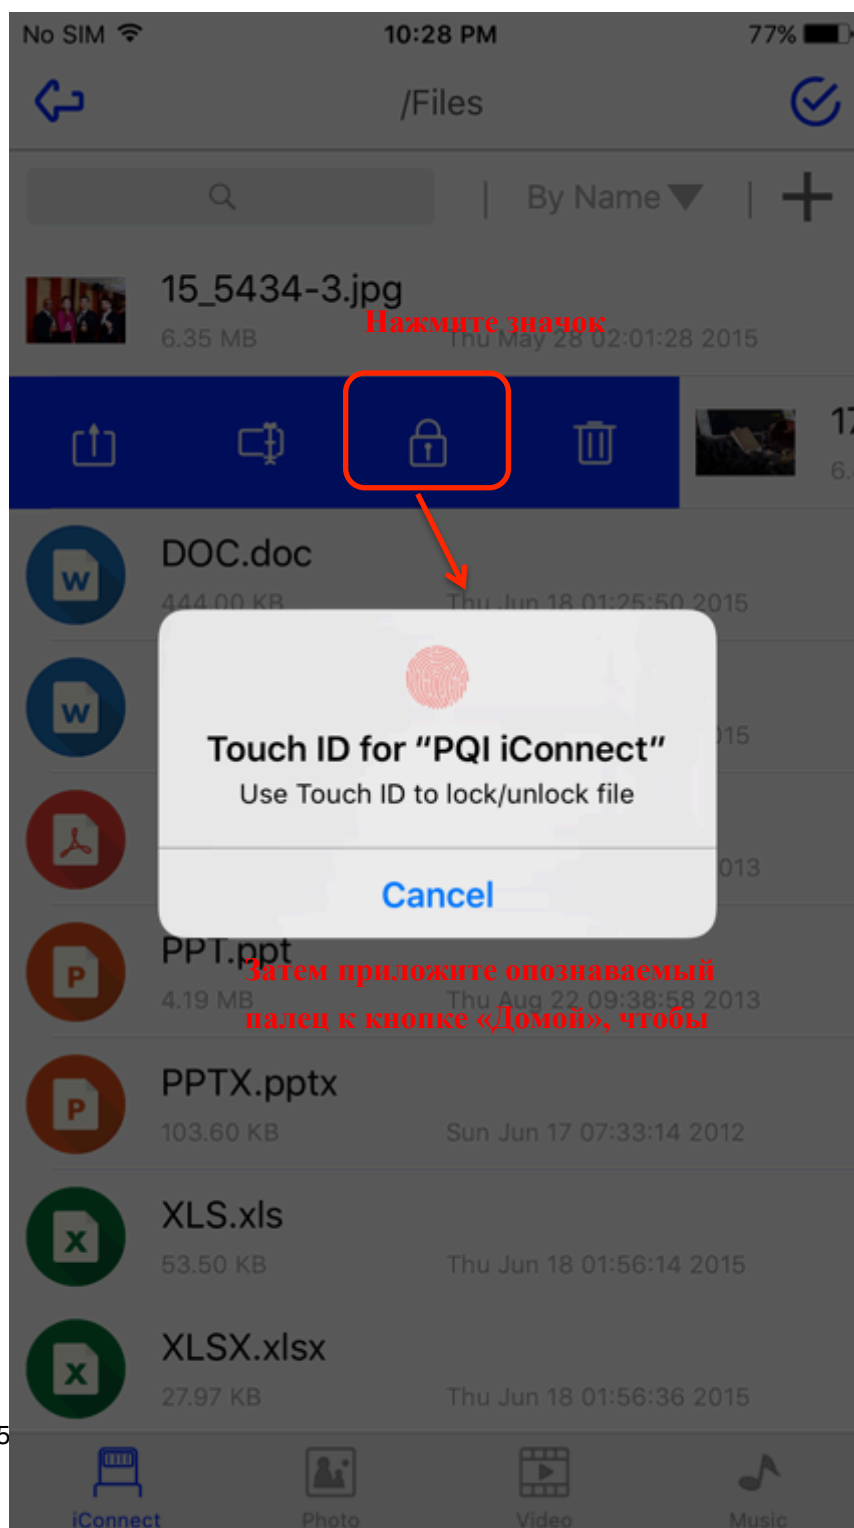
No SIM 10:28 PM 77%

/Files

By Name

15_5434-3.jpg
6.35 MB Thu May 28 02:01:28 2015

Нажмите значок

17
6.

DOC.doc
444.00 KB Thu Jun 18 01:25:50 2015

W

15

013

Touch ID for "PQI iConnect"
Use Touch ID to lock/unlock file

Cancel

PPT.ppt
4.19 MB Thu Aug 22 09:38:58 2013

Затем приложите опознаваемый палец к кнопке «Домой», чтобы

PPTX.pptx
103.60 KB Sun Jun 17 07:33:14 2012

XLS.xls
53.50 KB Thu Jun 18 01:56:14 2015

XLSX.xlsx
27.97 KB Thu Jun 18 01:56:36 2015

5

iConnect Photo Video Music